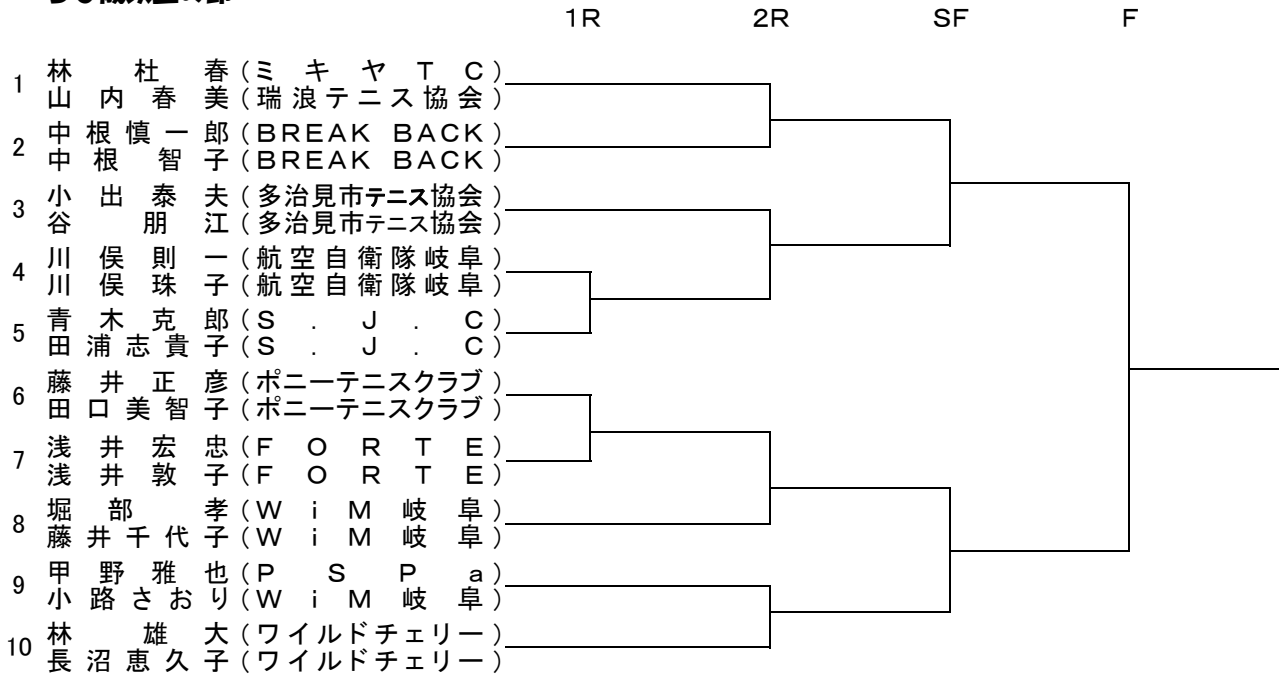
1R 2R SF F

1 林 杜 春（ミ キ ヤ Ｔ Ｃ）
山 内 春 美（瑞浪テニス協会）
2 中根慎一郎（BREAK BACK）
中 根 智 子（BREAK BACK）
3 小 出 泰 夫（多治見市テニス協会）
谷 朋 江（多治見市テニス協会）
4 川 俣 則 一（航空自衛隊岐阜）
川 俣 珠 子（航空自衛隊岐阜）
5 青 木 克 郎（Ｓ . Ｊ . Ｃ）
田浦志貴子（Ｓ . Ｊ . Ｃ）
6 藤 井 正 彦（ポニーテニスクラブ）
田口美智子（ポニーテニスクラブ）
7 浅 井 宏 忠（Ｆ Ｏ Ｒ Ｔ Ｅ）
浅 井 敦 子（Ｆ Ｏ Ｒ Ｔ Ｅ）
8 堀 部 孝（Ｗ ｉ Ｍ 岐 阜）
藤井千代子（Ｗ ｉ Ｍ 岐 阜）
9 甲 野 雅 也（Ｐ Ｓ Ｐ ａ）
小路さおり（Ｗ ｉ Ｍ 岐 阜）
10 林 雄 大（ワイルドチェリー）
長沼恵久子（ワイルドチェリー）